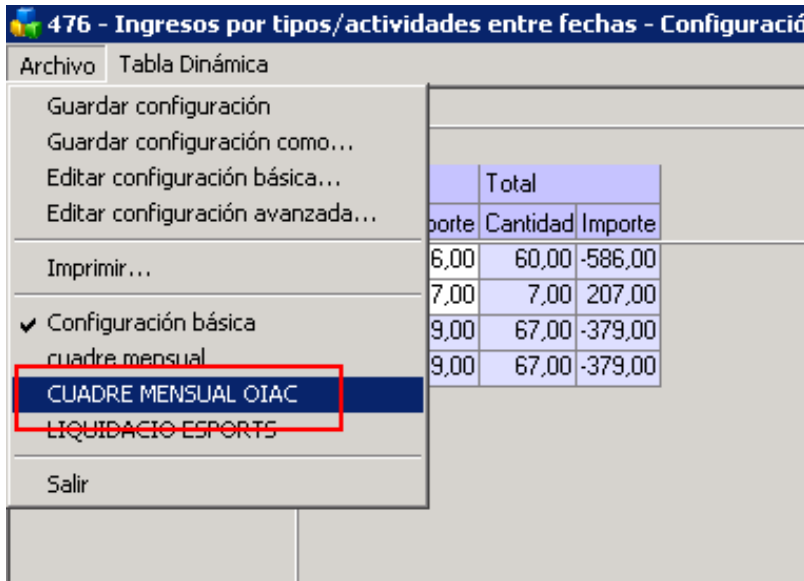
476 - Ingresos por tipos/actividades entre fechas - Configuració

Archivo Tabla Dinámica

Guardar configuración
Guardar configuración como...
Editar configuración básica...
Editar configuración avanzada...

Imprimir...

✔ Configuración básica
cuadre mensual
CUADRE MENSUAL OIAC
LIQUIDACIO ESPORTS

Salir

| | Total | |
|---|---|---|
| porte | Cantidad | Importe |
| 6,00 | 60,00 | -586,00 |
| 7,00 | 7,00 | 207,00 |
| 9,00 | 67,00 | -379,00 |
| 9,00 | 67,00 | -379,00 |